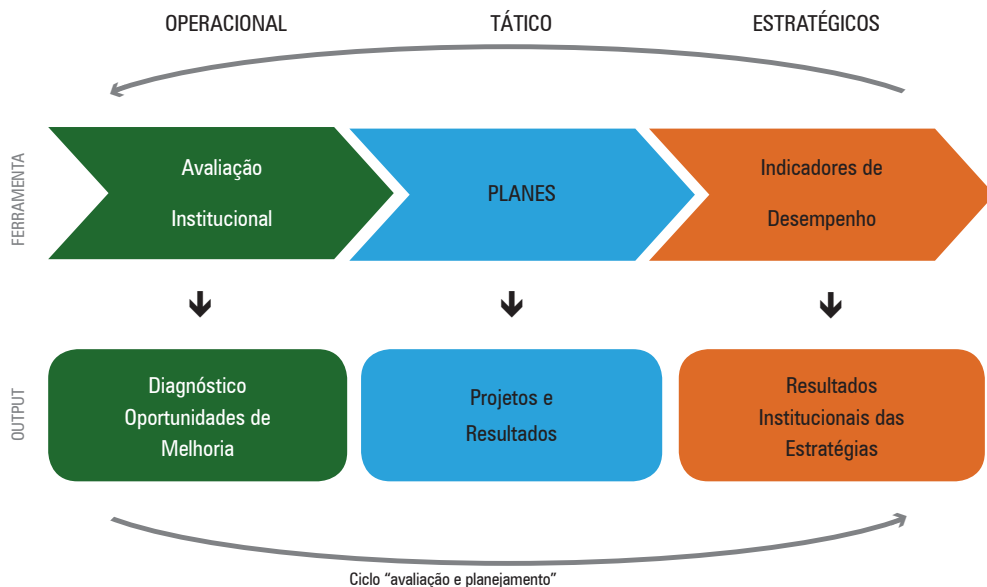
OPERACIONAL

TÁTICO

ESTRATÉGICOS

FERRAMENTA

Avaliação Institucional

PLANES

Indicadores de Desempenho

OUTPUT

Diagnóstico Oportunidades de Melhoria

Projetos e Resultados

Resultados Institucionais das Estratégias

Ciclo "avaliação e planejamento"